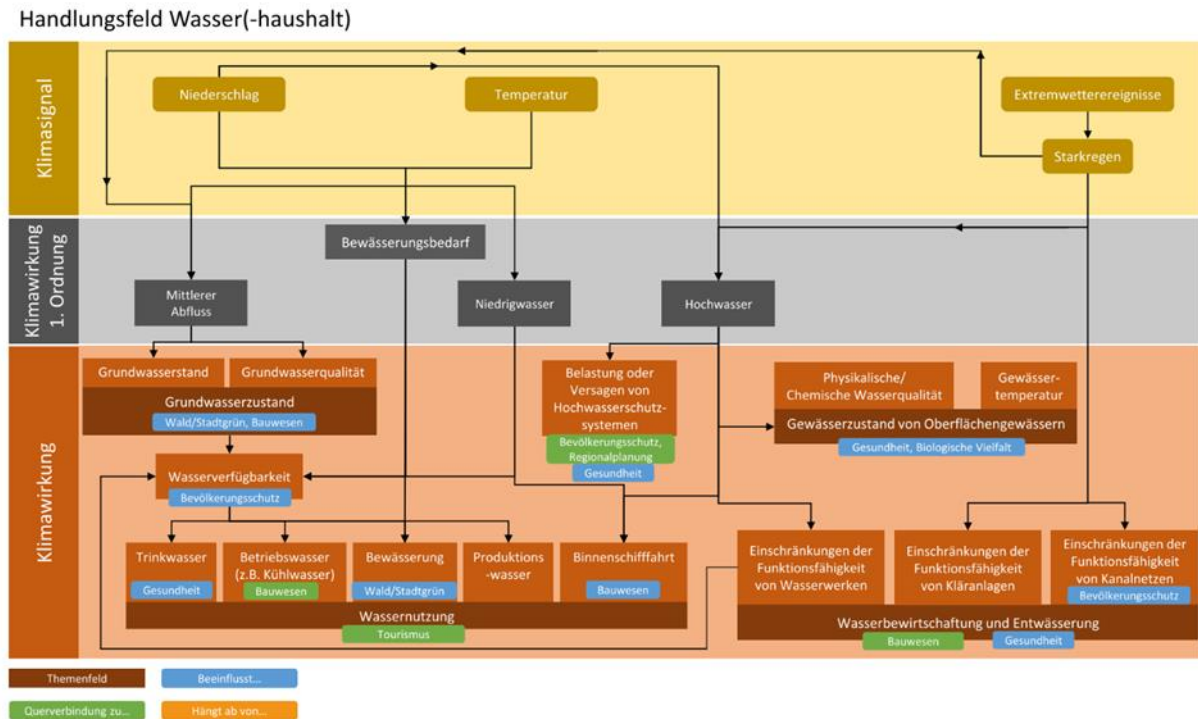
Handlungsfeld Wasser(-haushalt)

Klimasignal

Niederschlag

Temperatur

Extremwetterereignisse

Starkregen

Klimawirkung 1. Ordnung

Bewässerungsbedarf

Mittlerer Abfluss

Niedrigwasser

Hochwasser

Klimawirkung

Grundwasserstand

Grundwasserqualität

Grundwasserzustand

Wald/Stadtgrün, Bauwesen

Belastung oder Versagen von Hochwasserschutz-systemen

Bevölkerungsschutz, Regionalplanung

Gesundheit

Physikalische/ Chemische Wasserqualität

Gewässer-temperatur

Gewässerzustand von Oberflächengewässern

Gesundheit, Biologische Vielfalt

Wasserverfügbarkeit

Bevölkerungsschutz

Trinkwasser

Gesundheit

Betriebswasser (z.B. Kühlwasser)

Bauwesen

Bewässerung

Wald/Stadtgrün

Produktions-wasser

Binnenschifffahrt

Bauwesen

Wassernutzung

Tourismus

Einschränkungen der Funktionsfähigkeit von Wasserwerken

Einschränkungen der Funktionsfähigkeit von Kläranlagen

Einschränkungen der Funktionsfähigkeit von Kanalnetzen

Bevölkerungsschutz

Wasserbewirtschaftung und Entwässerung

Bauwesen

Gesundheit

Themenfeld

Beeinflusst...

Querverbindung zu...

Hängt ab von...